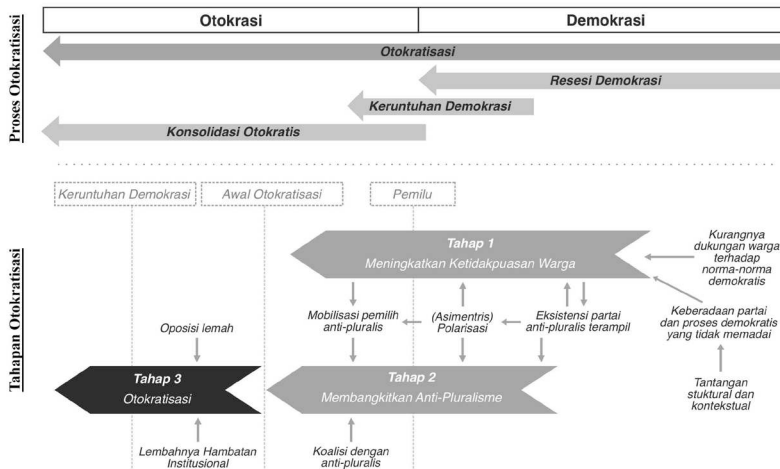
Otokrasi
Demokrasi

Proses Otokratisasi

Otokratisasi
Resesi Demokrasi
Keruntuhan Demokrasi
Konsolidasi Otokratis

Keruntuhan Demokrasi
Awal Otokratisasi
Pemilu

Tahapan Otokratisasi

Tahap 1
Meningkatkan Ketidakpuasan Warga

Kurangnya dukungan warga terhadap norma-norma demokratis

Mobilisasi pemilih anti-pluralis
(Asimentris) Polarisasi
Eksistensi partai anti-pluralis terampil

Keberadaan partai dan proses demokratis yang tidak memadai

Oposisi lemah

Tahap 3
Otokratisasi

Tahap 2
Membangkitkan Anti-Pluralisme

Tantangan stuktural dan kontekstual

Lembahnya Hambatan Institusional
Koalisi dengan anti-pluralis